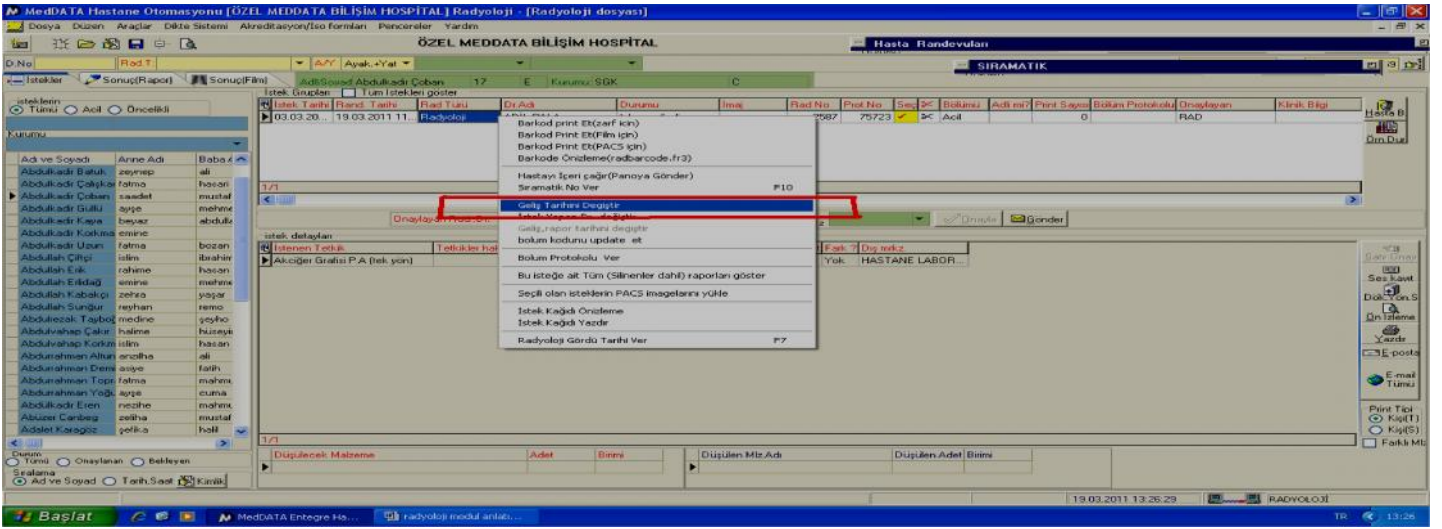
MedDATA Hastane Otomasyonu [ÖZEL MEDDATA BİLİŞİM HOSPİTAL] Radyoloji - [Radyoloji dosyası]
Dosya Düzen Araçlar Dikte Sistemi Akreditasyon/İso formları Pencereler Yardım
ÖZEL MEDDATA BİLİŞİM HOSPİTAL
Hasta Randevuları
SIRAMATİK
D.No Rad.T. A/Y Ayak.+Yat
İstekler Sonuç(Rapor) Sonuç(Film)
Adı/Soyadı:Abdulkadir Çoban 17 E Kurumu:SGK C
İstek Grupları Tüm İstekleri göster
istekleri
Tümü Acil Öncelikli
Kurumu
| Adı ve Soyadı | Anne Adı | Baba A |
|---|---|---|
| Abdulkadir Batuk | zeynep | ali |
| Abdulkadir Çalışkan | fatma | hasan |
| Abdulkadir Çoban | saadet | mustaf |
| Abdulkadir Güllü | ayşe | mehme |
| Abdulkadir Kaya | beyaz | abdulla |
| Abdulkadir Korkmaz | emine | |
| Abdulkadir Uzun | fatma | bozan |
| Abdullah Çiftçi | islim | ibrahim |
| Abdullah Erik | rahime | hasan |
| Abdullah Erildağ | emine | mehme |
| Abdullah Kabakçı | zehra | yaşar |
| Abdullah Sungur | reyhan | remo |
| Abdulrezak Tayboğ | medine | şeyho |
| Abdulvahap Çakır | halime | hüseyi |
| Abdulvahap Korkm | islim | hasan |
| Abdurrahman Altun | anzilha | ali |
| Abdurrahman Demi | asiye | fatih |
| Abdurrahman Topr | fatma | mahmu |
| Abdurrahman Yoğu | ayşe | cuma |
| Abdulkadir Eren | nezihe | mahmu |
| Abuzer Canbeg | zeliha | mustaf |
| Adalet Karagöz | şefika | halil |
Durum
Tümü Onaylanan Bekleyen
Sıralama
Ad ve Soyad Tarih.Saat Kimlik
| İstek Tarihi | Rand. Tarihi | Rad Türü | Dr.Adı | Durumu | İmaj | Rad No | Prot.No | Seç | | Bölümü | Adli mi? | Print Sayısı | Bölüm Protokolü | Onaylayan | Klinik Bilgi |
|---|---|---|---|---|---|---|---|---|---|---|---|---|---|---|---|
| 03.03.20... | 19.03.2011 11... | Radyoloji | | | | 2587 | 75723 | ✓ | | Acil | | 0 | | RAD | |
1/1
Onaylayan Rad.Dr.
Onayla Gönder
istek detayları
| İstenen Tetkik | Tetkikler hal | | Fark ? | Dış mrkz |
|---|---|---|---|---|
| Akciğer Grafisi P.A (tek yön) | | | Yok | HASTANE LABOR... |
1/1
| Düşülecek Malzeme | Adet | Birimi |
|---|---|---|
| Düşülen Mlz.Adı | Düşülen Adet | Birimi |
Barkod print Et(zarf için)
Barkod Print Et(Film için)
Barkod Print Et(PACS için)
Barkode Önizleme(radbarcode.fr3)
Hastayı İçeri çağır(Panoya Gönder)
Sıramatik No Ver F10
Geliş Tarihini Değiştir
İstek Yapan Dr. değiştir
Geliş,rapor tarihini değiştir
bolum kodunu update et
Bolum Protokolu Ver
Bu isteğe ait Tüm (Silinenler dahil) raporları göster
Seçili olan isteklerin PACS imagelarını yükle
İstek Kağıdı Önizleme
İstek Kağıdı Yazdır
Radyoloji Gördü Tarihi Ver F7
Hasta B
Ön.Dur
Salv Onay
Ses kayıt
Dök.Yön.S
Ön İzleme
Yazdır
E-posta
E-mail Tümü
Print Tipi
Kişi(T)
Kişi(S)
Farklı Mlz
19.03.2011 13:26:29 RADYOLOJİ
Başlat MedDATA Entegre Ha... radyoloji modul anlatı... TR 13:26